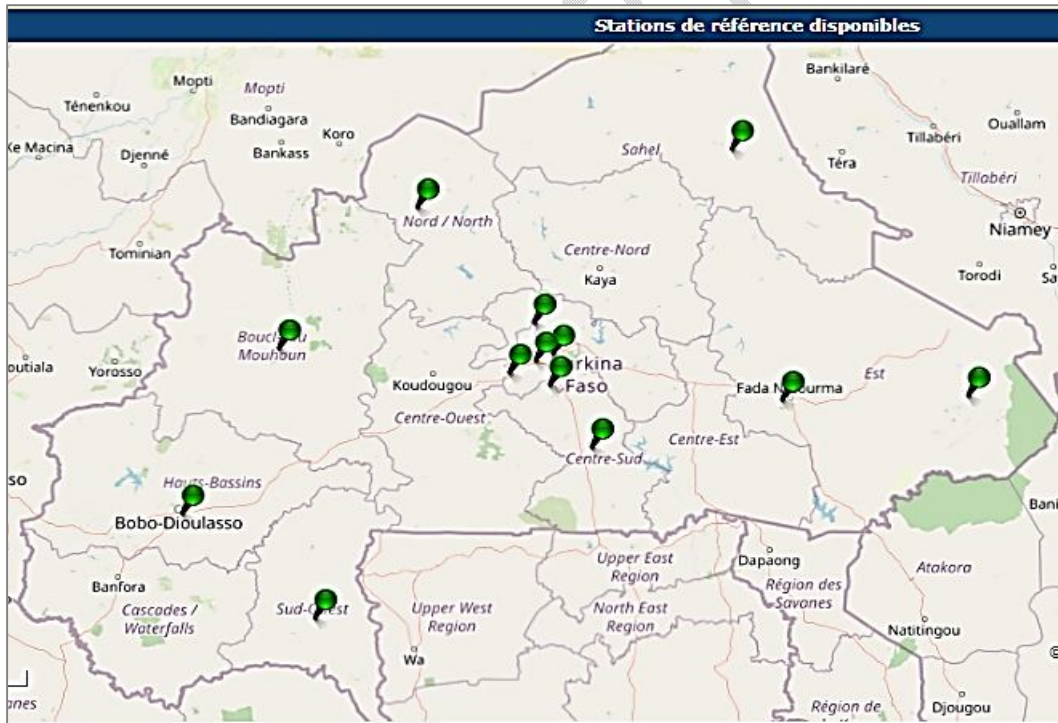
Stations de référence disponibles

Mopti
Mopti
Ténenkou
Bandiagara
Koro
Ke Macina
Djenné
Bankass
Bankilaré
Tillabéri
Ouallam
Téra
Tillabéri
Sahel
Niamey
Nord / North
Tominian
Centre-Nord
Kaya
Torodi
Sa
Boucl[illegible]u Mouhoun
outiala
Yorosso
Koudougou
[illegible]rkina Faso
Fada N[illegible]ourma
Est
Centre-Ouest
Centre-Est
Centre-Sud
so
Hauts-Bassins
Bobo-Dioulasso
Bani
Banfora
Cascades / Waterfalls
Sud-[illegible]est
Upper West Region
Upper East Region
North East Region
Dapaong
Région des Savanes
Atakora
Natitingou
Wa
Région de
Djougou
anes